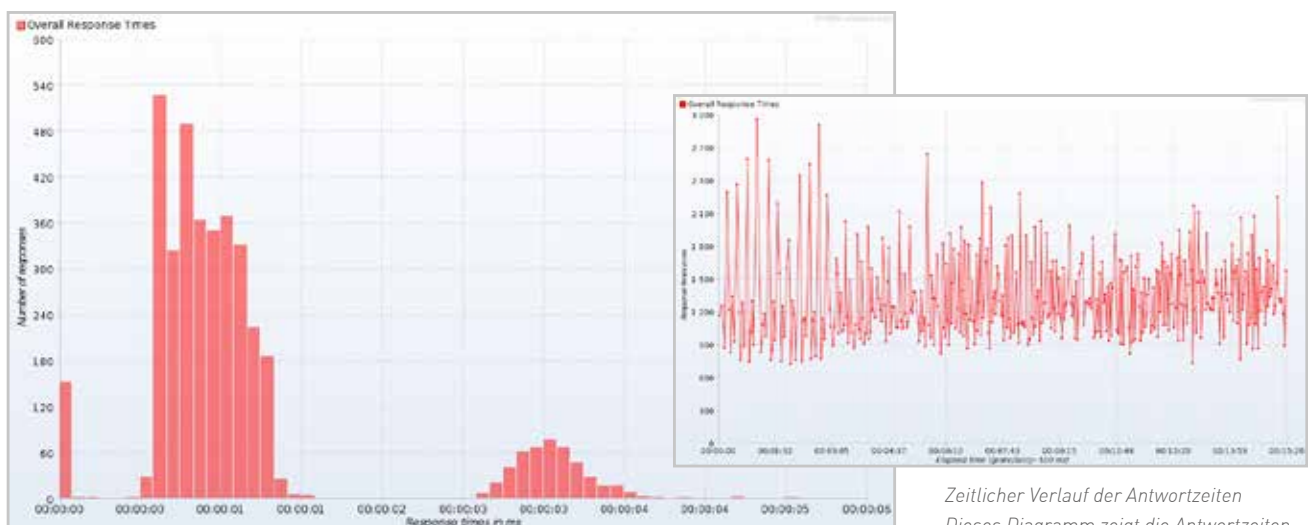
Overall Response Times

600
540
480
420
360
300
240
180
120
60
0

Number of responses

00:00:00 00:00:00 00:00:01 00:00:01 00:00:02 00:00:03 00:00:03 00:00:04 00:00:04 00:00:05 00:00:05

Response times in ms

Overall Response Times

3 300
2 700
2 400
2 100
1 800
1 500
1 200
900
600
300
0

Response times in ms

00:00:00 00:01:32 00:03:05 00:04:37 00:06:10 00:07:43 00:09:15 00:10:48 00:12:20 00:13:53 00:15:26

Elapsed time (granularity: 500 ms)

Zeitlicher Verlauf der Antwortzeiten

Dieses Diagramm zeigt die Antwortzeiten